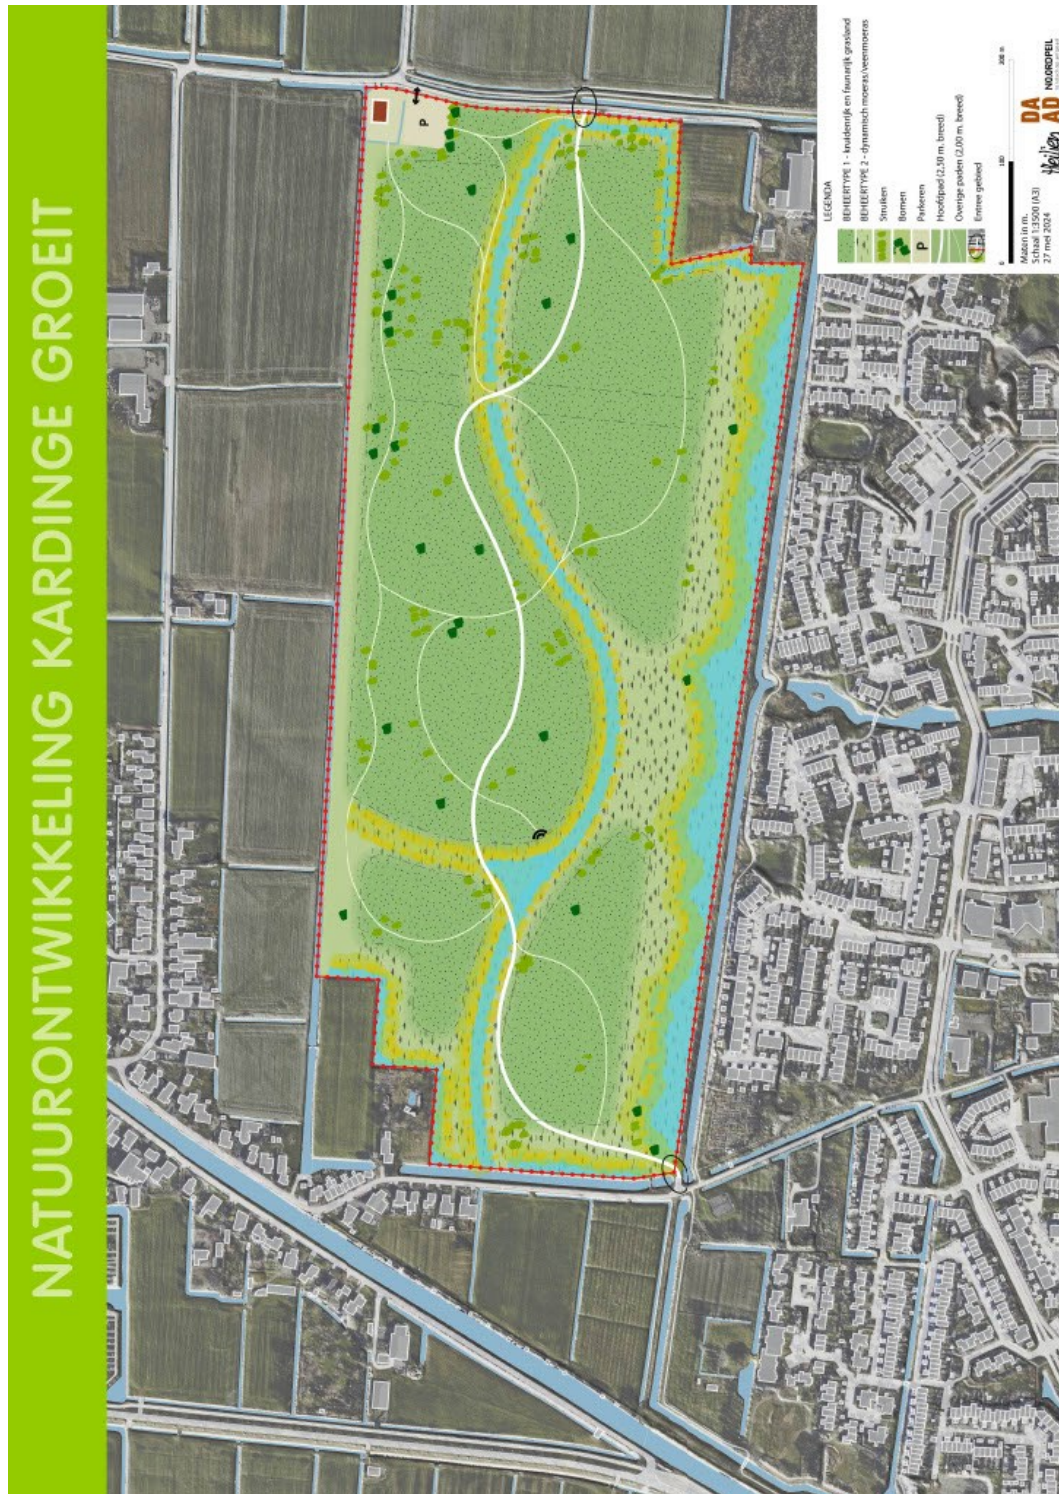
NATUURONTWIKKELING KARDINGE GROEIT

P

LEGENDA
BEHEERTYPE 1 - kruidenrijk en faunarijk grasland
BEHEERTYPE 2 - dynamisch moeras/veenmoeras
Struiken
Bomen
Parkeren
Hoofdpad (2,50 m. breed)
Overige paden (2,00 m. breed)
Entree gebied

Maten in m.
Schaal 1:2500 (A3)
27 mei 2024

0 100 200 m

DA AD
NOORDPEIL